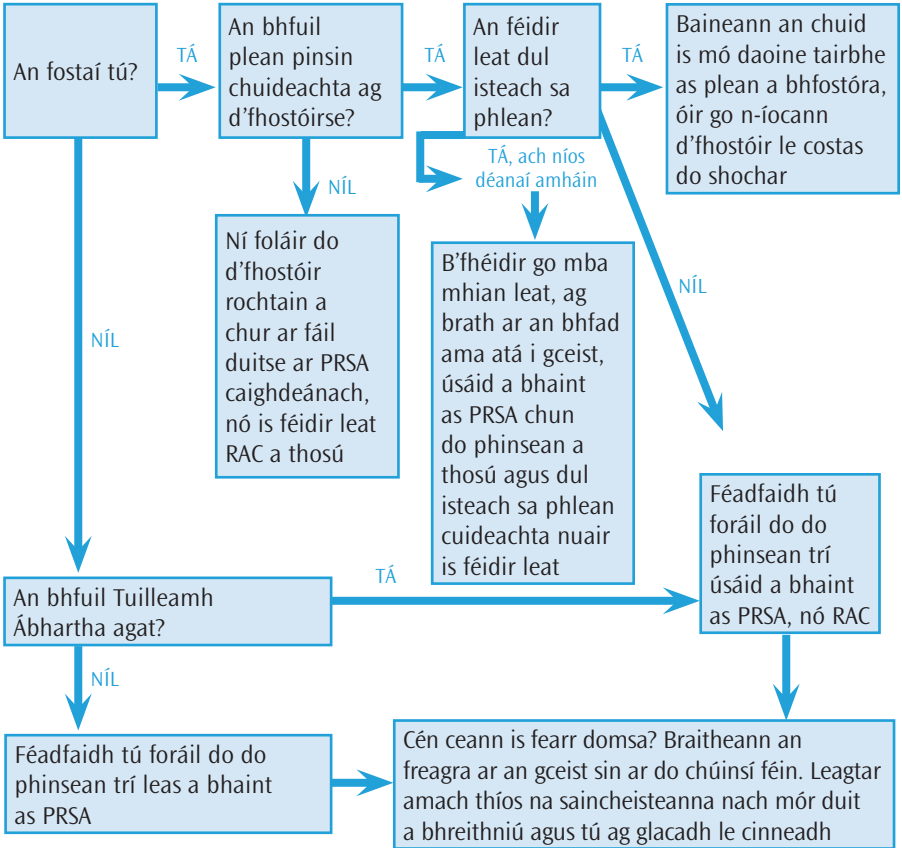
An fostaí tú?

TÁ

An bhfuil plean pinsin chuideachta ag d'fhostóirse?

TÁ

An féidir leat dul isteach sa phlean?

TÁ

Baineann an chuid is mó daoine tairbhe as plean a bhfostóra, óir go n-íocann d'fhostóir le costas do shochar

NÍL

Ní foláir do d'fhostóir rochtain a chur ar fáil duitse ar PRSA caighdeánach, nó is féidir leat RAC a thosú

TÁ, ach níos déanaí amháin

B'fhéidir go mba mhian leat, ag brath ar an bhfad ama atá i gceist, úsáid a bhaint as PRSA chun do phinsean a thosú agus dul isteach sa phlean cuideachta nuair is féidir leat

NÍL

NÍL

Féadfaidh tú foráil do do phinsean trí úsáid a bhaint as PRSA, nó RAC

An bhfuil Tuilleamh Ábhartha agat?

TÁ

NÍL

Féadfaidh tú foráil do do phinsean trí leas a bhaint as PRSA

Cén ceann is fearr domsa? Braitheann an freagra ar an gceist sin ar do chúinsí féin. Leagtar amach thíos na saincheisteanna nach mór duit a bhreithniú agus tú ag glacadh le cinneadh